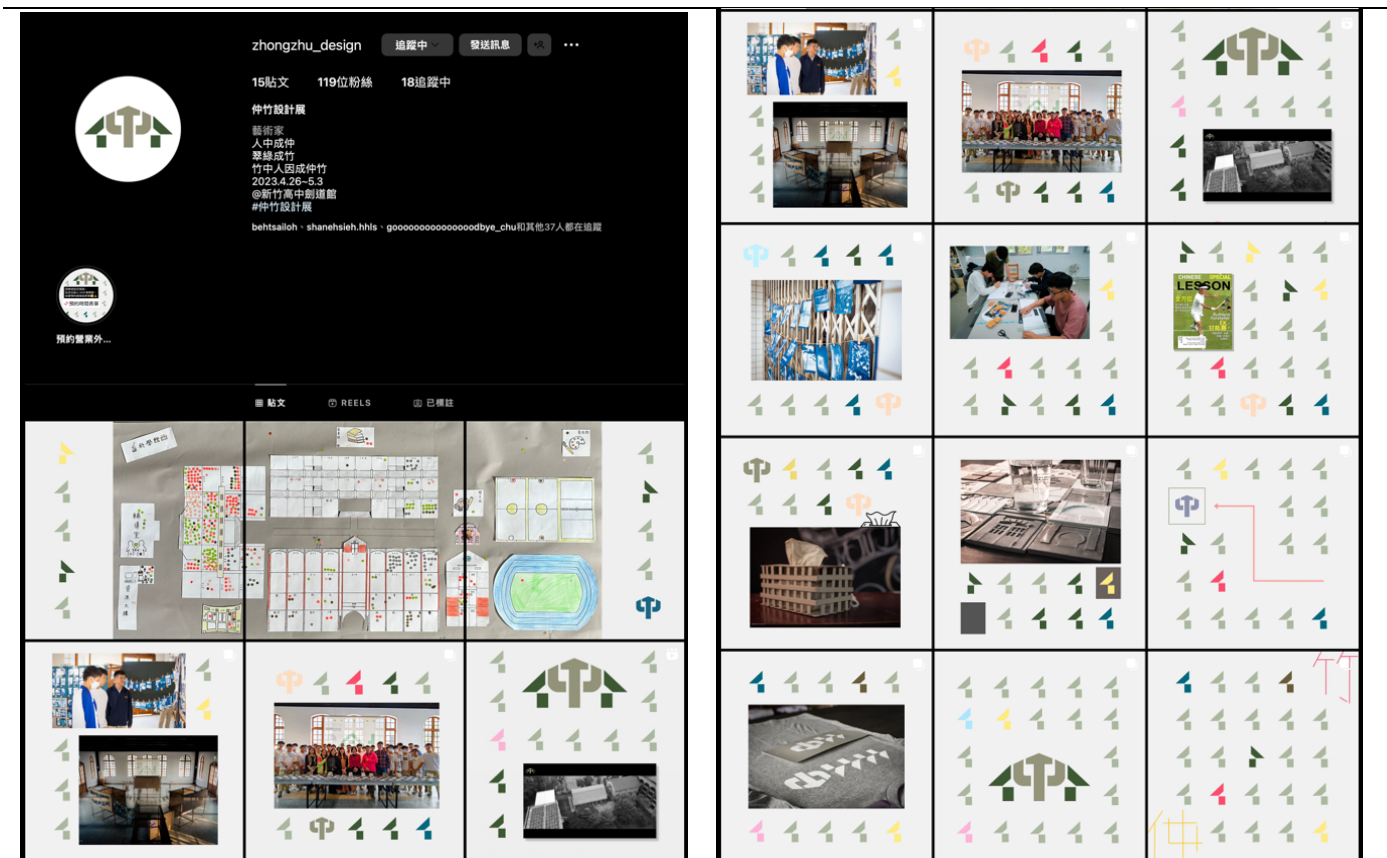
zhongzhu_design
追蹤中
發送訊息

15貼文 119位粉絲 18追蹤中

仲竹設計展
藝術家
人中成仲
翠綠成竹
竹中人因成仲竹
2023.4.26~5.3
@新竹高中劍道館
#仲竹設計展

behtsailoh、shanehsieh.hhls、gooooooooooooooodbye_chu和其他37人都在追蹤

預約營業外...

貼文 REELS 已標註

LESSON

竹

仲